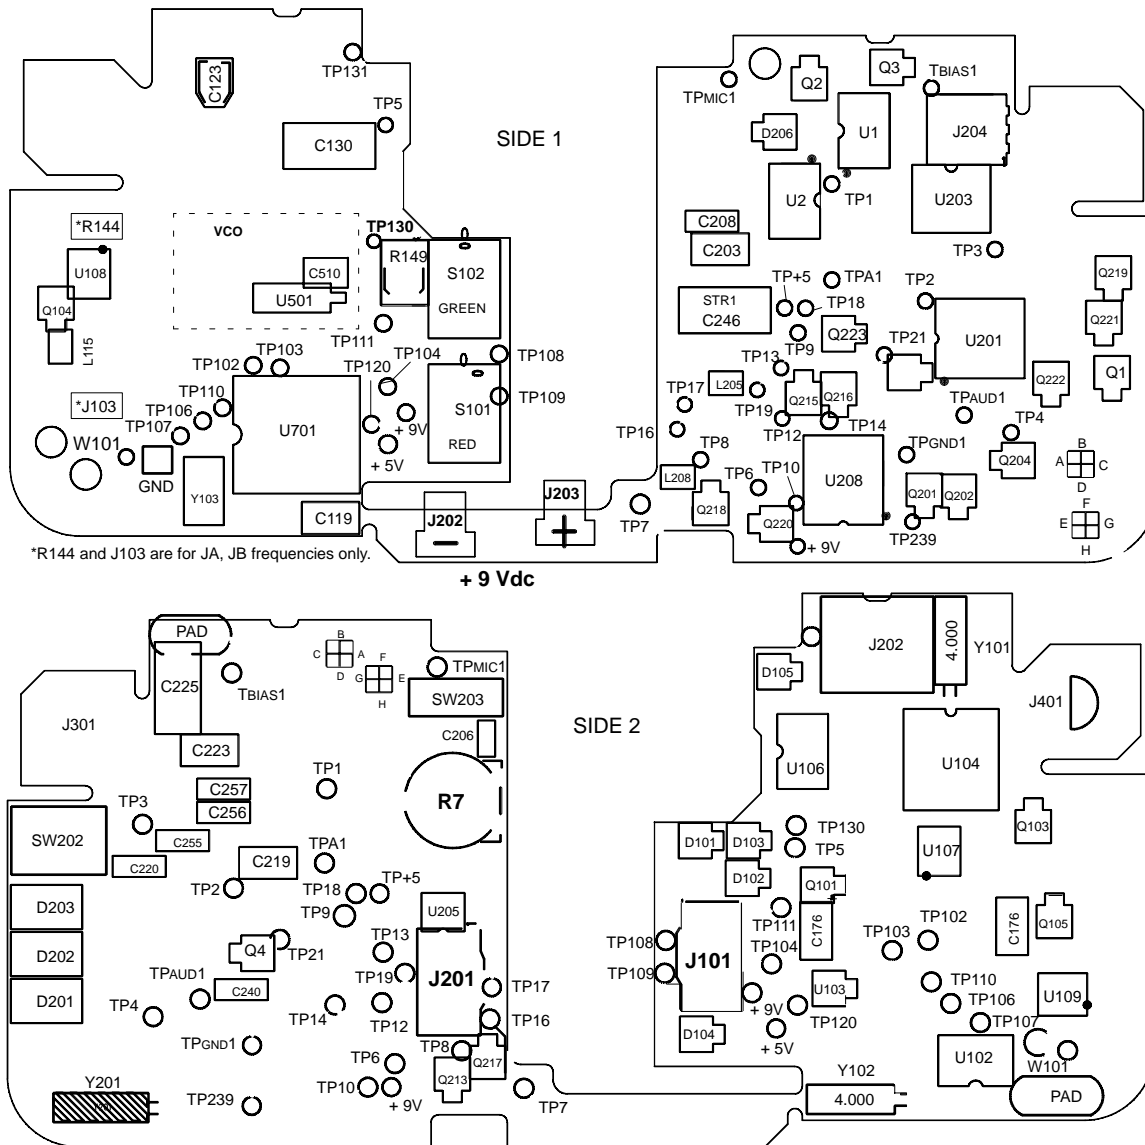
TP131
C123
TP5
C130
SIDE 1
*R144
VCO
TP130
R149
S102
GREEN
C510
U108
U501
Q104
L115
TP111
TP102
TP103
TP104
TP108
TP120
*J103
TP110
TP106
TP107
TP109
S101
RED
W101
U701
+ 9V
+ 5V
GND
Y103
C119
J202
J203
*R144 and J103 are for JA, JB frequencies only.
+ 9 Vdc
TPMIC1
Q2
Q3
TBIAS1
D206
U1
J204
U2
TP1
U203
C208
C203
TP3
STR1
C246
TP+5
TPA1
TP18
TP2
Q219
Q221
TP9
Q223
U201
TP21
TP13
L205
Q215
Q216
Q222
Q1
TP17
TP19
TPAUD1
TP16
TP12
TP14
TPGND1
TP4
TP8
Q204
B
A
C
D
L208
TP6
TP10
U208
Q201
Q202
F
E
G
H
TP7
Q218
Q220
+ 9V
TP239
PAD
C225
TBIAS1
B
C
A
D
F
G
E
H
TPMIC1
SW203
J301
C223
SIDE 2
C206
TP1
R7
C257
C256
TP3
C255
SW202
C220
TPA1
C219
TP2
TP18
TP+5
TP9
D203
U205
TP13
Q4
TP21
D202
TP19
J201
TPAUD1
C240
TP17
D201
TP4
TP14
TP12
TP16
TPGND1
TP8
Q217
TP6
Q213
TP10
+ 9V
TP7
Y201
TP239
J202
4.000
Y101
D105
J401
U106
U104
TP130
Q103
TP5
D101
D103
U107
D102
Q101
TP111
C176
TP102
TP103
C176
Q105
TP108
TP104
J101
TP109
TP110
U103
TP106
U109
+ 9V
TP120
TP107
+ 5V
D104
U102
W101
Y102
4.000
PAD